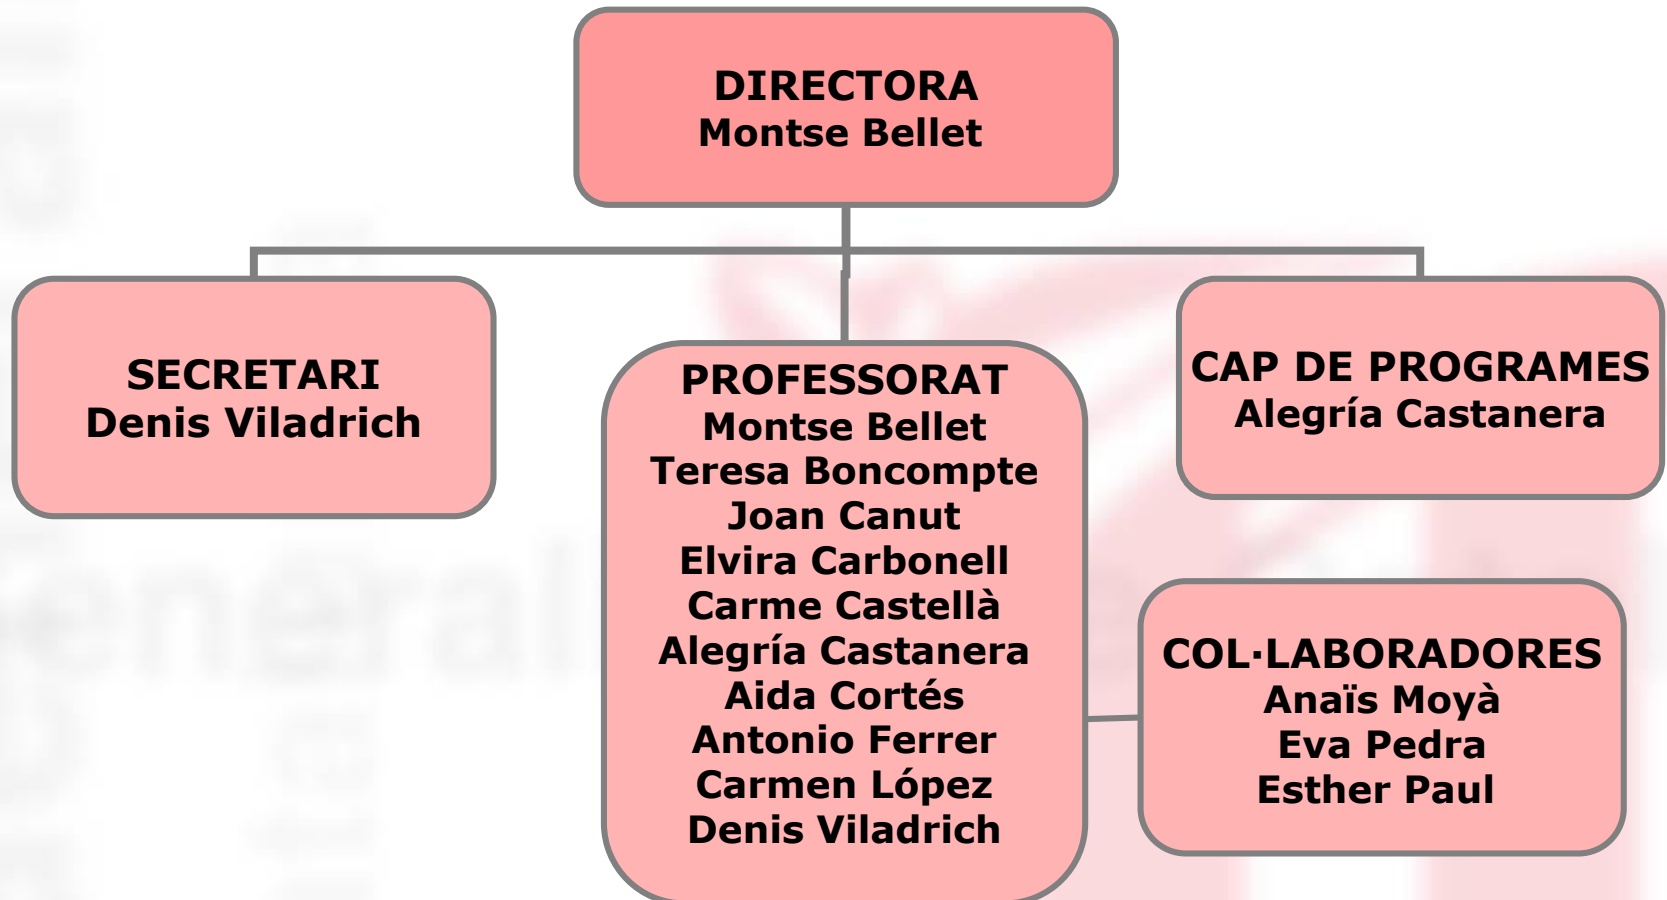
DIRECTORA
Montse Bellet

SECRETARI
Denis Viladrich

PROFESSORAT
Montse Bellet
Teresa Boncompte
Joan Canut
Elvira Carbonell
Carme Castellà
Alegría Castanera
Aida Cortés
Antonio Ferrer
Carmen López
Denis Viladrich

CAP DE PROGRAMES
Alegría Castanera

COL·LABORADORES
Anaïs Moyà
Eva Pedra
Esther Paul